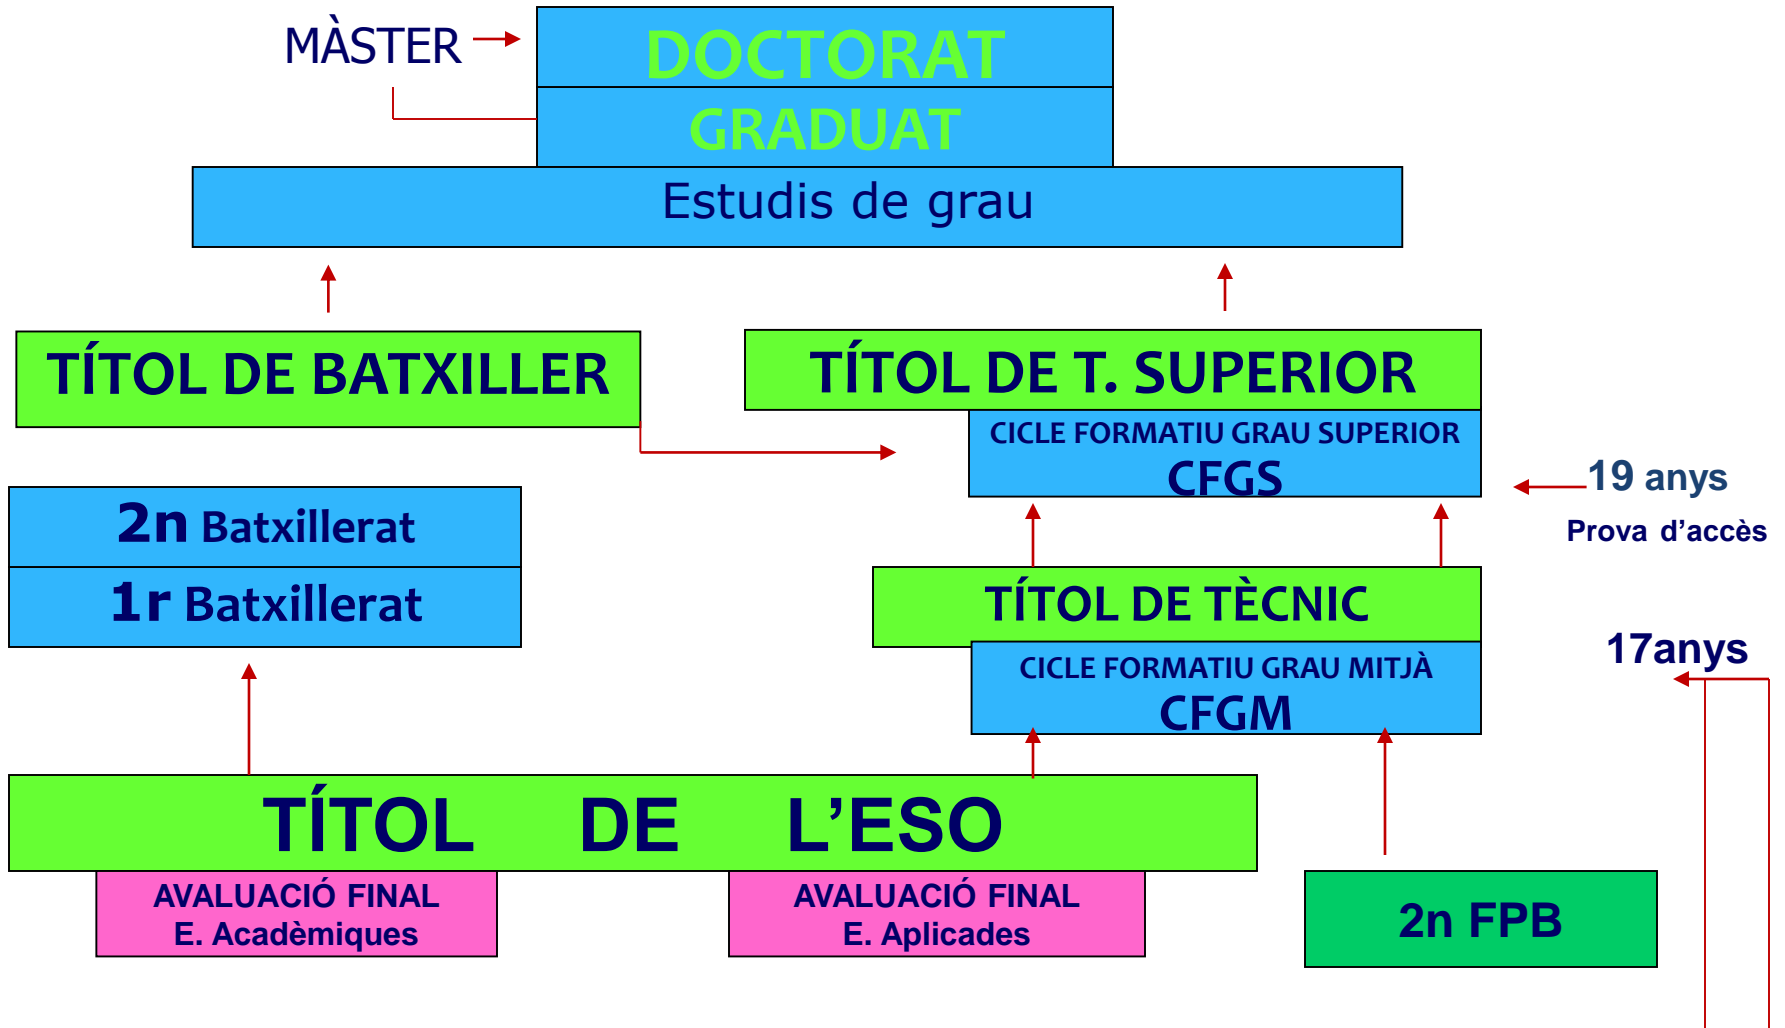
MÀSTER

DOCTORAT

GRADUAT

Estudis de grau

TÍTOL DE BATXILLER

TÍTOL DE T. SUPERIOR

CICLE FORMATIU GRAU SUPERIOR
CFGS

19 anys

Prova d'accès

2n Batxillerat

1r Batxillerat

TÍTOL DE TÈCNIC

CICLE FORMATIU GRAU MITJÀ
CFGM

17anys

TÍTOL DE L'ESO

AVALUACIÓ FINAL
E. Acadèmiques

AVALUACIÓ FINAL
E. Aplicades

2n FPB